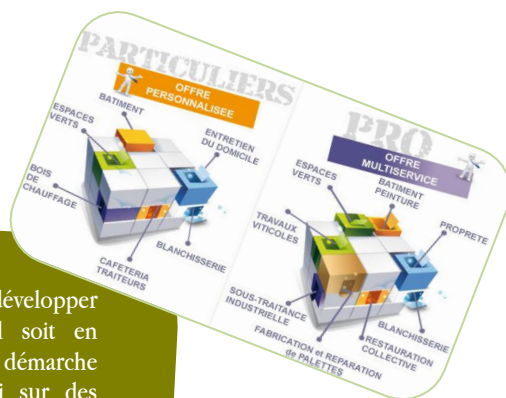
PARTICULIERS

OFFRE PERSONNALISEE

BATIMENT

ESPACES VERTS

ENTRETIEN DU DOMICILE

BOIS DE CHAUFFAGE

BLANCHISSERIE

CAFETERIA TRAITEURS

PRO

OFFRE MULTISERVICE

ESPACES VERTS

BATIMENT PEINTURE

PROPRETE

TRAVAUX VITICOLES

SOUS-TRAITANCE INDUSTRIELLE

BLANCHISSERIE

RESTAURATION COLLECTIVE

FABRICATION et REPARATION de PALETTES

développer

l soit en

démarche

i sur des